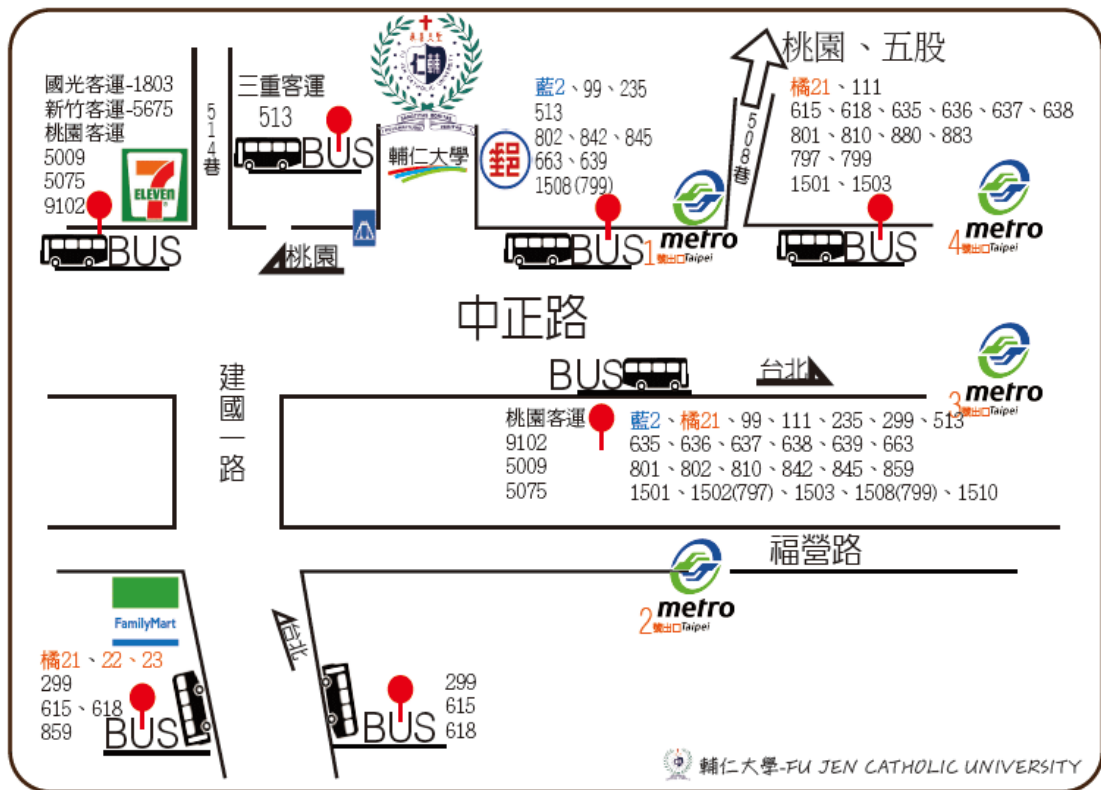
國光客運-1803
新竹客運-5675
桃園客運
5009
5075
9102

BUS

514巷

三重客運
513
BUS

桃園

輔仁大學

藍2、99、235
513
802、842、845
663、639
1508(799)

BUS

1 metro 號出口 Taipei

508巷

桃園、五股

橘21、111
615、618、635、636、637、638
801、810、880、883
797、799
1501、1503

BUS

4 metro 號出口 Taipei

中正路

BUS

台北

3 metro 號出口 Taipei

建國一路

桃園客運
9102
5009
5075

藍2、橘21、99、111、235、299、513
635、636、637、638、639、663
801、802、810、842、845、859
1501、1502(797)、1503、1508(799)、1510

福營路

2 metro 號出口 Taipei

FamilyMart

橘21、22、23
299
615、618
859
BUS

台北

BUS
299
615
618

輔仁大學-FU JEN CATHOLIC UNIVERSITY